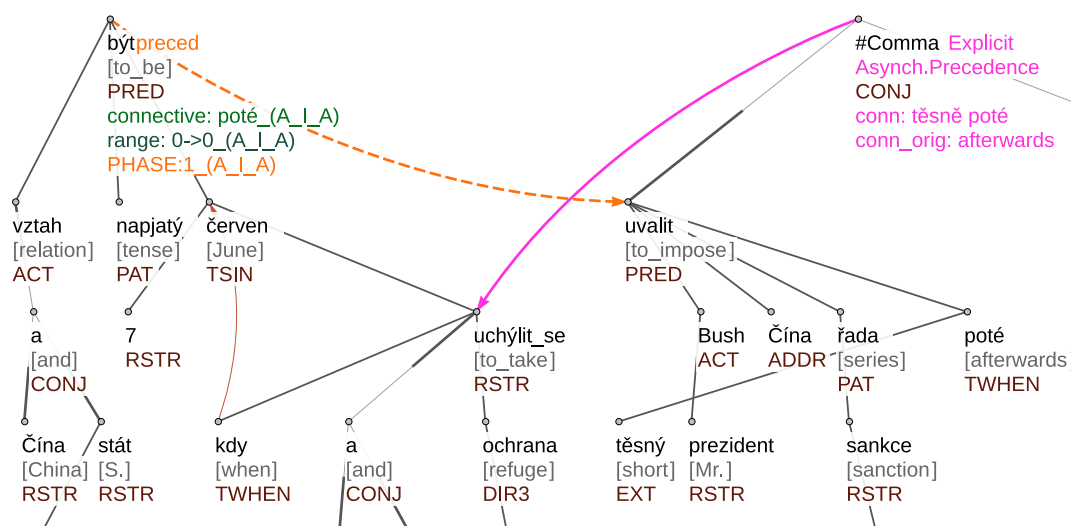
být preced
[to_be]
PRED
connective: poté_(A_I_A)
range: 0->0_(A_I_A)
PHASE:1_(A_I_A)

#Comma Explicit
Asynch.Precedence
CONJ
conn: těsně poté
conn_orig: afterwards

vztah
[relation]
ACT

napjatý
[tense]
PAT

červen
[June]
TSIN

uvalit
[to_impose]
PRED

a
[and]
CONJ

7
RSTR

uchýlit_se
[to_take]
RSTR

Bush
ACT

Čína
ADDR

řada
[series]
PAT

poté
[afterwards]
TWHEN

Čína
[China]
RSTR

stát
[S.]
RSTR

kdy
[when]
TWHEN

a
[and]
CONJ

ochrana
[refuge]
DIR3

těsný
[short]
EXT

prezident
[Mr.]
RSTR

sankce
[sanction]
RSTR